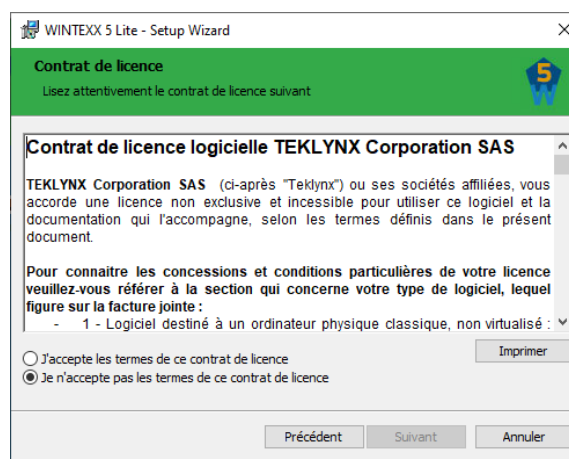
WINTEXX 5 Lite - Setup Wizard

Contrat de licence

Lisez attentivement le contrat de licence suivant

Contrat de licence logicielle TEKLYNX Corporation SAS

TEKLYNX Corporation SAS (ci-après "Teklynx") ou ses sociétés affiliées, vous accorde une licence non exclusive et incessible pour utiliser ce logiciel et la documentation qui l'accompagne, selon les termes définis dans le présent document.

Pour connaitre les concessions et conditions particulières de votre licence veuillez-vous référer à la section qui concerne votre type de logiciel, lequel figure sur la facture jointe :

- 1 - Logiciel destiné à un ordinateur physique classique, non virtualisé :

J'accepte les termes de ce contrat de licence

Je n'accepte pas les termes de ce contrat de licence

Imprimer

Précédent

Suivant

Annuler